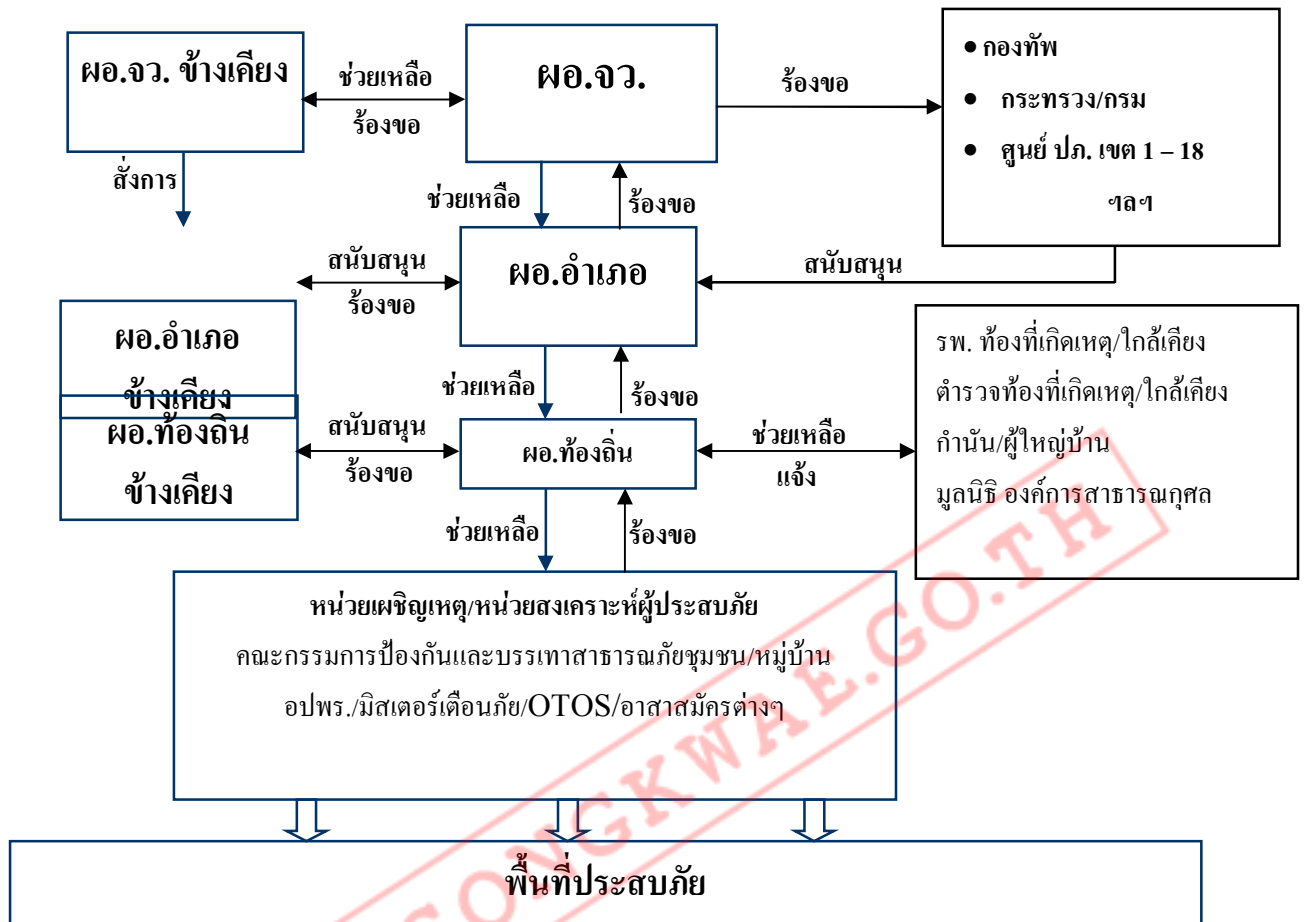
ผอ.จว. ข้างเคียง

ช่วยเหลือ

ร้องขอ

ผอ.จว.

ร้องขอ

• กองทัพ
• กระทรวง/กรม
• ศูนย์ ปภ. เขต 1 – 18
ฯลฯ

สั่งการ

ช่วยเหลือ

ร้องขอ

สนับสนุน

ร้องขอ

ผอ.อำเภอ

สนับสนุน

ผอ.อำเภอ ข้างเคียง

ผอ.ท้องถิ่น ข้างเคียง

ช่วยเหลือ

ร้องขอ

รพ. ท้องที่เกิดเหตุ/ใกล้เคียง
ตำรวจท้องที่เกิดเหตุ/ใกล้เคียง
กำนัน/ผู้ใหญ่บ้าน
มูลนิธิ องค์การสาธารณกุศล

สนับสนุน

ร้องขอ

ผอ.ท้องถิ่น

ช่วยเหลือ

แจ้ง

ช่วยเหลือ

ร้องขอ

หน่วยเผชิญเหตุ/หน่วยสงเคราะห์ผู้ประสบภัย
คณะกรรมการป้องกันและบรรเทาสาธารณภัยชุมชน/หมู่บ้าน
อปพร./มิสเตอร์เตือนภัย/OTOS/อาสาสมัครต่างๆ

พื้นที่ประสบภัย

SONGKWAE.GO.TH